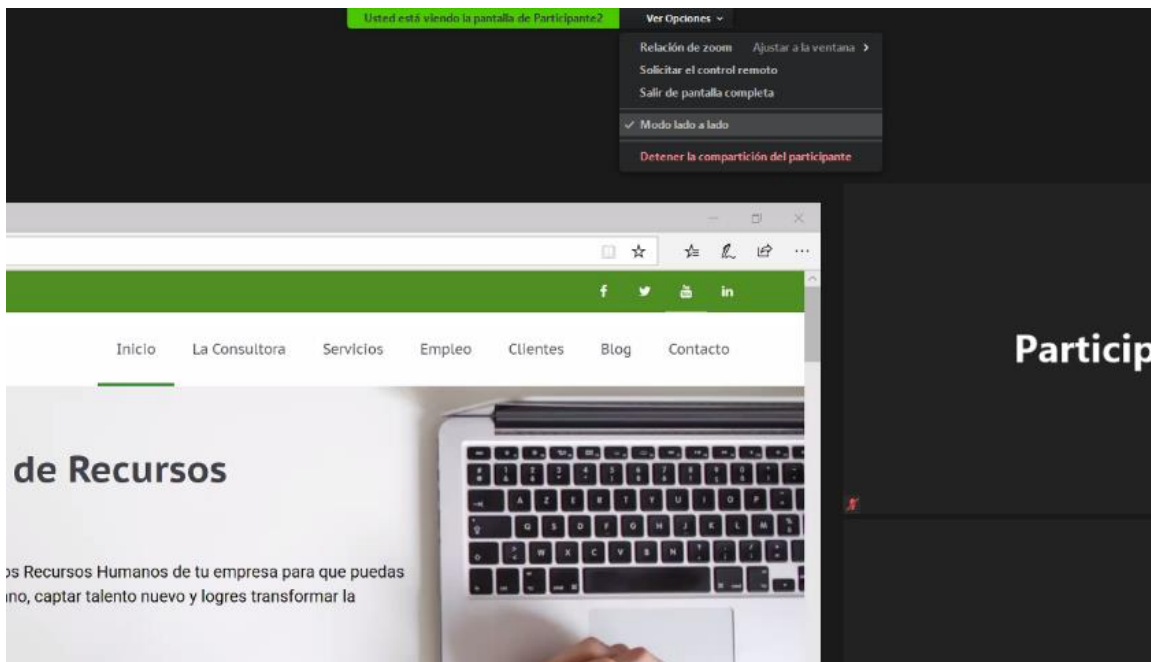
Usted está viendo la pantalla de Participante2

Ver Opciones

Relación de zoom Ajustar a la ventana

Solicitar el control remoto

Salir de pantalla completa

✓ Modo lado a lado

Detener la compartición del participante

f in

Inicio La Consultora Servicios Empleo Clientes Blog Contacto

de Recursos

os Recursos Humanos de tu empresa para que puedas ano, captar talento nuevo y logres transformar la

Particip